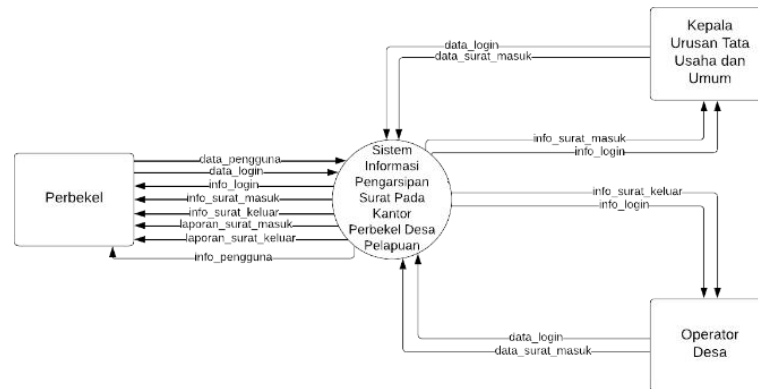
Kepala Urusan Tata Usaha dan Umum

data_login
data_surat_masuk

info_surat_masuk
info_login

Perbekel

data_pengguna
data_login
info_login
info_surat_masuk
info_surat_keluar
laporan_surat_masuk
laporan_surat_keluar
info_pengguna

Sistem Informasi Pengarsipan Surat Pada Kantor Perbekel Desa Pelapuan

info_surat_keluar
info_login

data_login
data_surat_masuk

Operator Desa